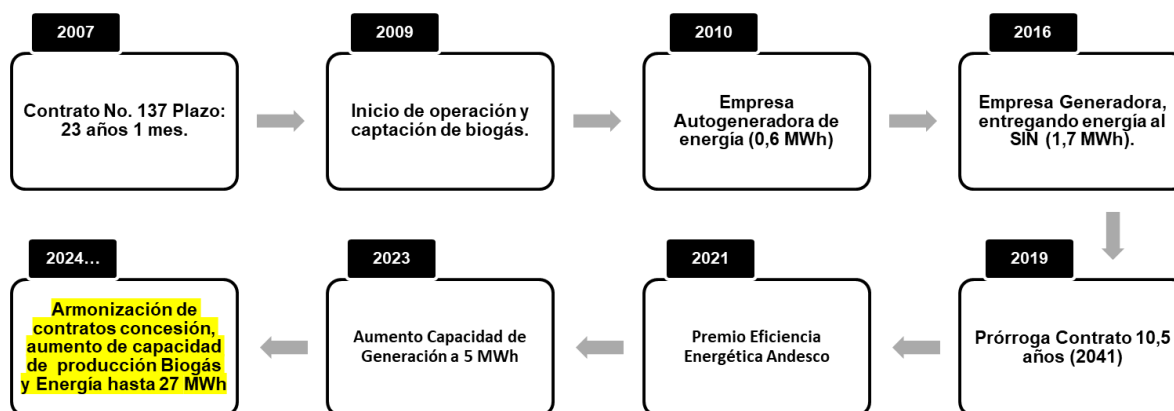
2007

Contrato No. 137 Plazo: 23 años 1 mes.

2009

Inicio de operación y captación de biogás.

2010

Empresa Autogeneradora de energía (0,6 MWh)

2016

Empresa Generadora, entregando energía al SIN (1,7 MWh).

2019

Prórroga Contrato 10,5 años (2041)

2021

Premio Eficiencia Energética Andesco

2023

Aumento Capacidad de Generación a 5 MWh

2024…

Armonización de contratos concesión, aumento de capacidad de producción Biogás y Energía hasta 27 MWh